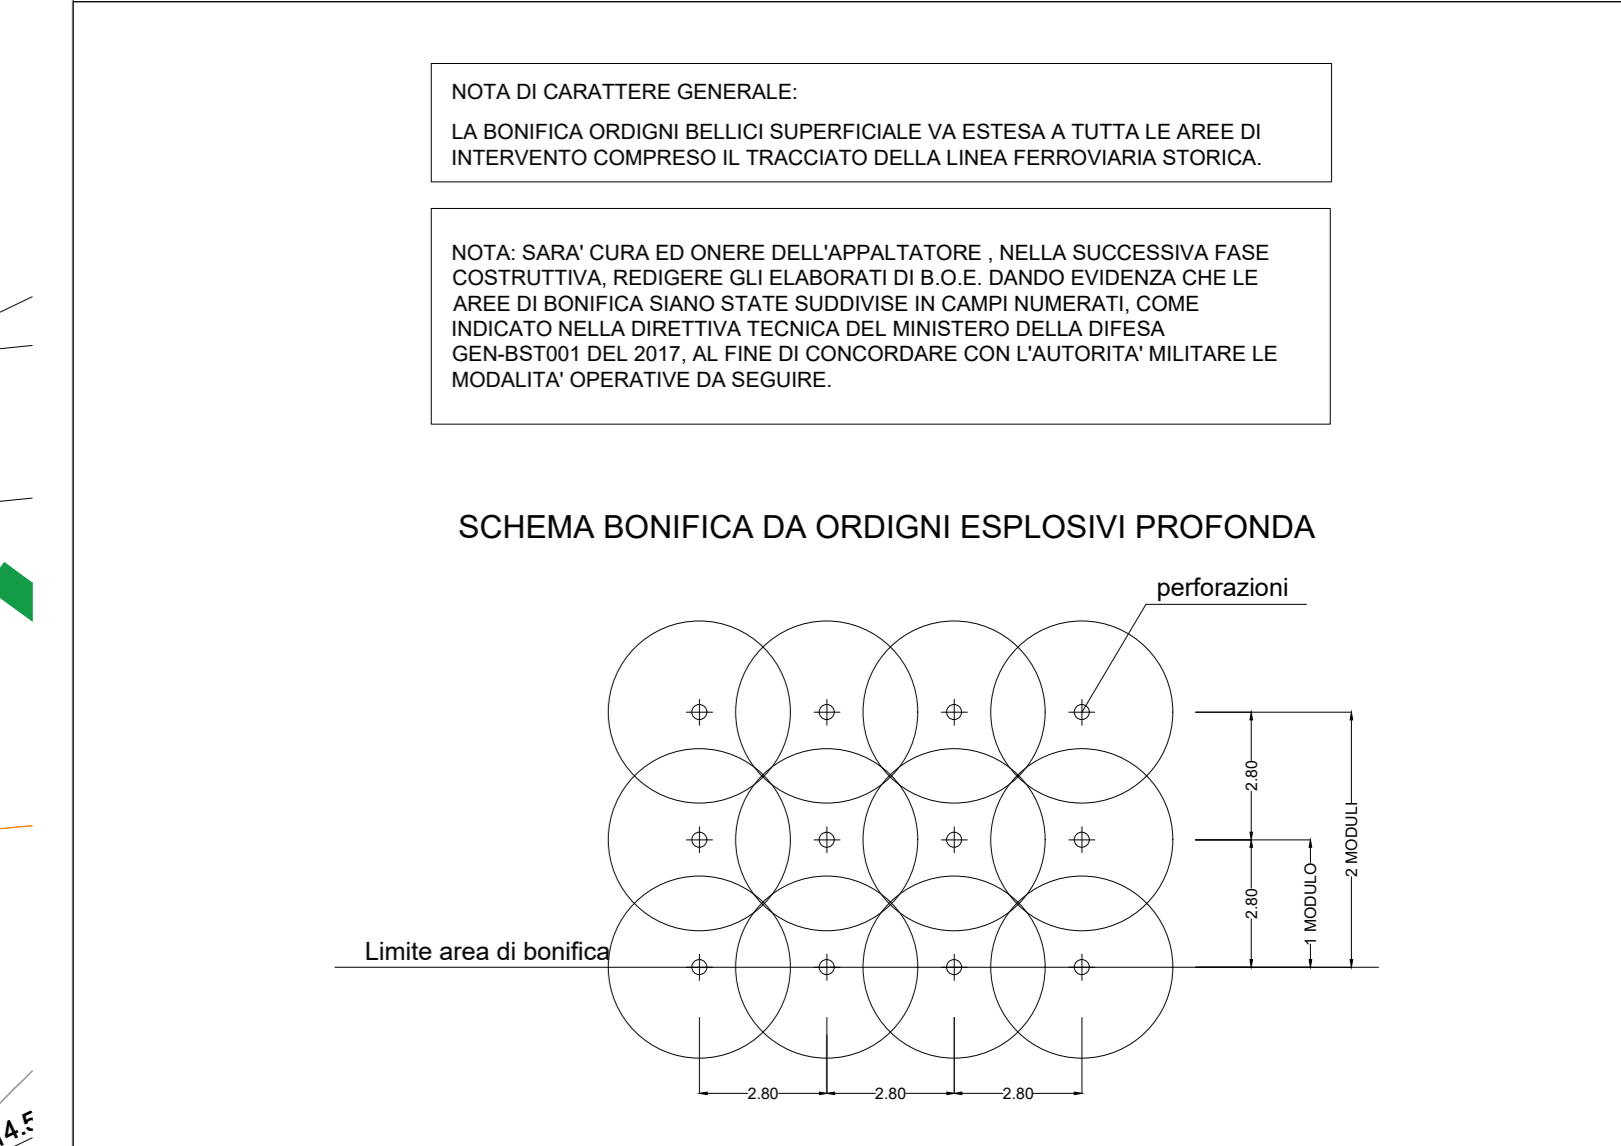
NOTA DI CARATTERE GENERALE:

LA BONIFICA ORDIGNI BELLICI SUPERFICIALE VA ESTESA A TUTTA LE AREE DI INTERVENTO COMPRESO IL TRACCIATO DELLA LINEA FERROVIARIA STORICA.

NOTA: SARA' CURA ED ONERE DELL'APPALTATORE , NELLA SUCCESSIVA FASE COSTRUTTIVA, REDIGERE GLI ELABORATI DI B.O.E. DANDO EVIDENZA CHE LE AREE DI BONIFICA SIANO STATE SUDDIVISE IN CAMPI NUMERATI, COME INDICATO NELLA DIRETTIVA TECNICA DEL MINISTERO DELLA DIFESA GEN-BST001 DEL 2017, AL FINE DI CONCORDARE CON L'AUTORITA' MILITARE LE MODALITA' OPERATIVE DA SEGUIRE.

SCHEMA BONIFICA DA ORDIGNI ESPLOSIVI PROFONDA

perforazioni

2.80
2.80
1 MODULO
2 MODULI

Limite area di bonifica

2.80
2.80
2.80

4.5